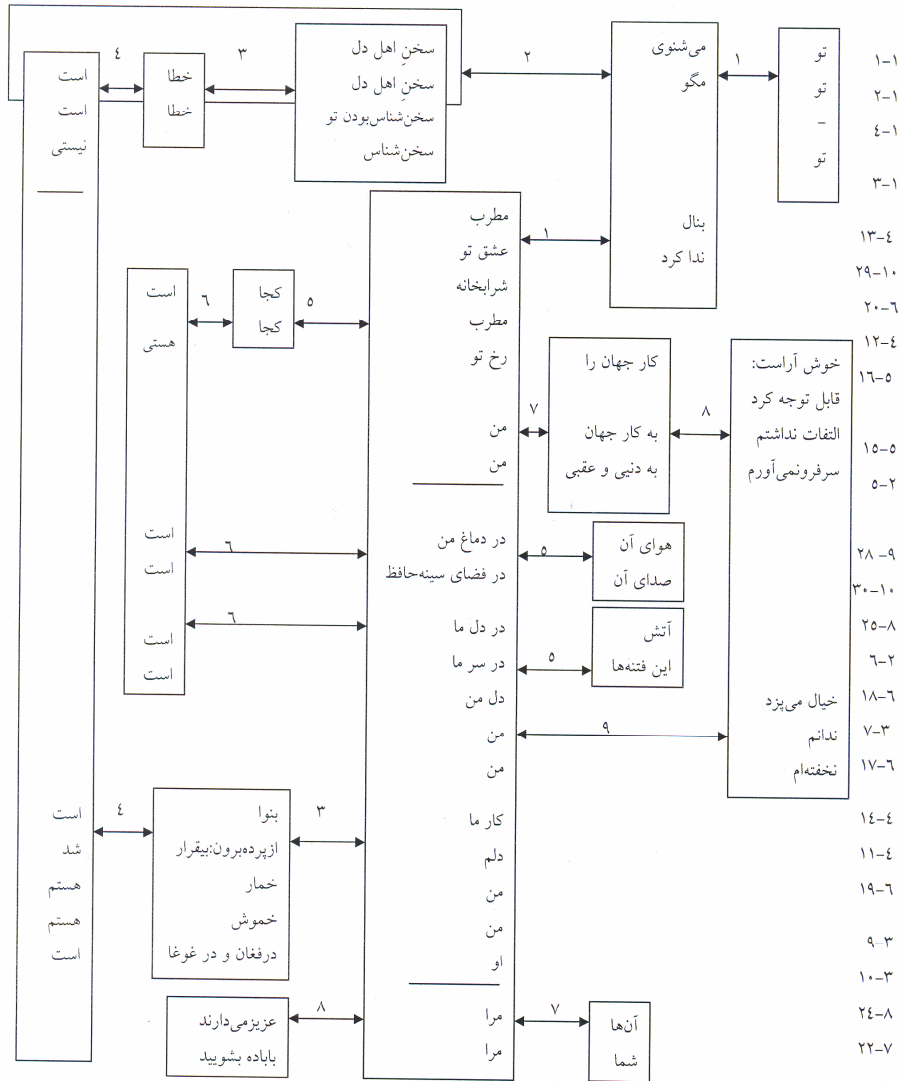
۱-۱
۱-۲
۱-٤
۱-۳
تو
تو
–
تو
۱
می‌شنوی
مگو
بنال
ندا کرد
۲
سخنِ اهل دل
سخنِ اهل دل
سخن‌شناس‌بودن تو
سخن‌شناس
۳
خطا
خطا
٤
است
است
نیستی

٤-۱۳
۱۰-۲۹
٦-۲۰
٤-۱۲
٥-۱٦
٥-۱٥
۲-٥
۱
مطرب
عشق تو
شرابخانه
مطرب
رخ تو
من
من
٥
کجا
کجا
٦
است
هستی
کار جهان را
به کار جهان
به دنیی و عقبی
۷
۸
خوش آراست:
قابل توجه کرد
التفات نداشتم
سرفرونمی‌آورم
۹-۲۸
۱۰-۳۰
۸-۲٥
۲-٦
٦-۱۸
۳-۷
٦-۱۷
در دماغ من
در فضای سینه‌حافظ
٥
هوای آن
صدای آن
٦
است
است
٦
است
است
در دل ما
در سر ما
دل من
من
من
٥
آتش
این فتنه‌ها
۹
خیال می‌پزد
ندانم
نخفته‌ام
٤-۱٤
٤-۱۱
٦-۱۹
۳-۹
۳-۱۰
۸-۲٤
۷-۲۲
کار ما
دلم
من
من
او
۳
بنوا
ازپرده‌برون:بیقرار
خمار
خموش
درفغان و در غوغا
٤
است
شد
هستم
هستم
است
مرا
مرا
۷
آن‌ها
شما
۸
عزیزمی‌دارند
باباده بشویید